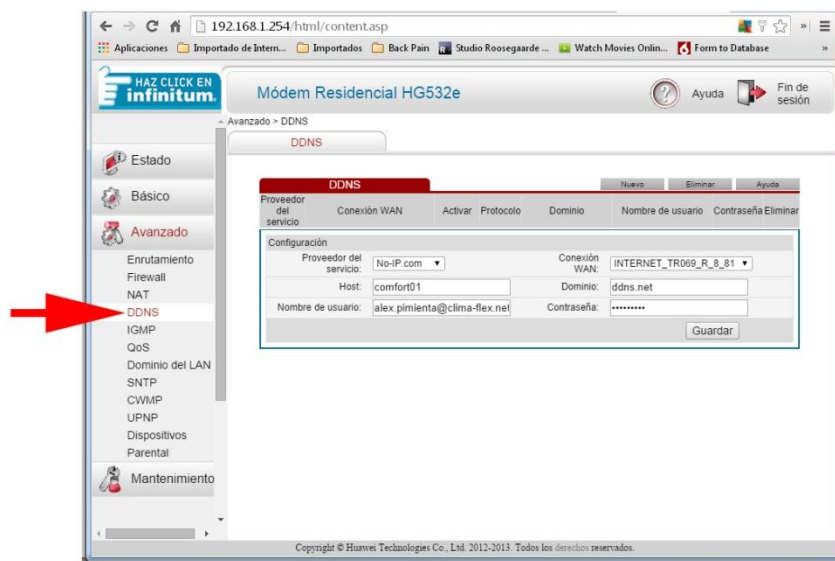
192.168.1.254/html/content.asp

Aplicaciones | Importado de Intern... | Importados | Back Pain | Studio Roosegaarde ... | Watch Movies Onlin... | Form to Database

HAZ CLICK EN infinitum

Módem Residencial HG532e

Ayuda | Fin de sesión

Avanzado > DDNS

DDNS

Estado
Básico
Avanzado
Enrutamiento
Firewall
NAT
DDNS
IGMP
QoS
Dominio del LAN
SNTP
CWMP
UPNP
Dispositivos
Parental
Mantenimiento

DDNS

Nuevo | Eliminar | Ayuda

| Proveedor del servicio | Conexión WAN | Activar | Protocolo | Dominio | Nombre de usuario | Contraseña | Eliminar |
|---|---|---|---|---|---|---|---|

Configuración

Proveedor del servicio: No-IP.com
Conexión WAN: INTERNET_TR069_R_8_81
Host: comfort01
Dominio: ddns.net
Nombre de usuario: alex.pimienta@clima-flex.net
Contraseña: ••••••••••

Guardar

Copyright © Huawei Technologies Co., Ltd. 2012-2013. Todos los derechos reservados.